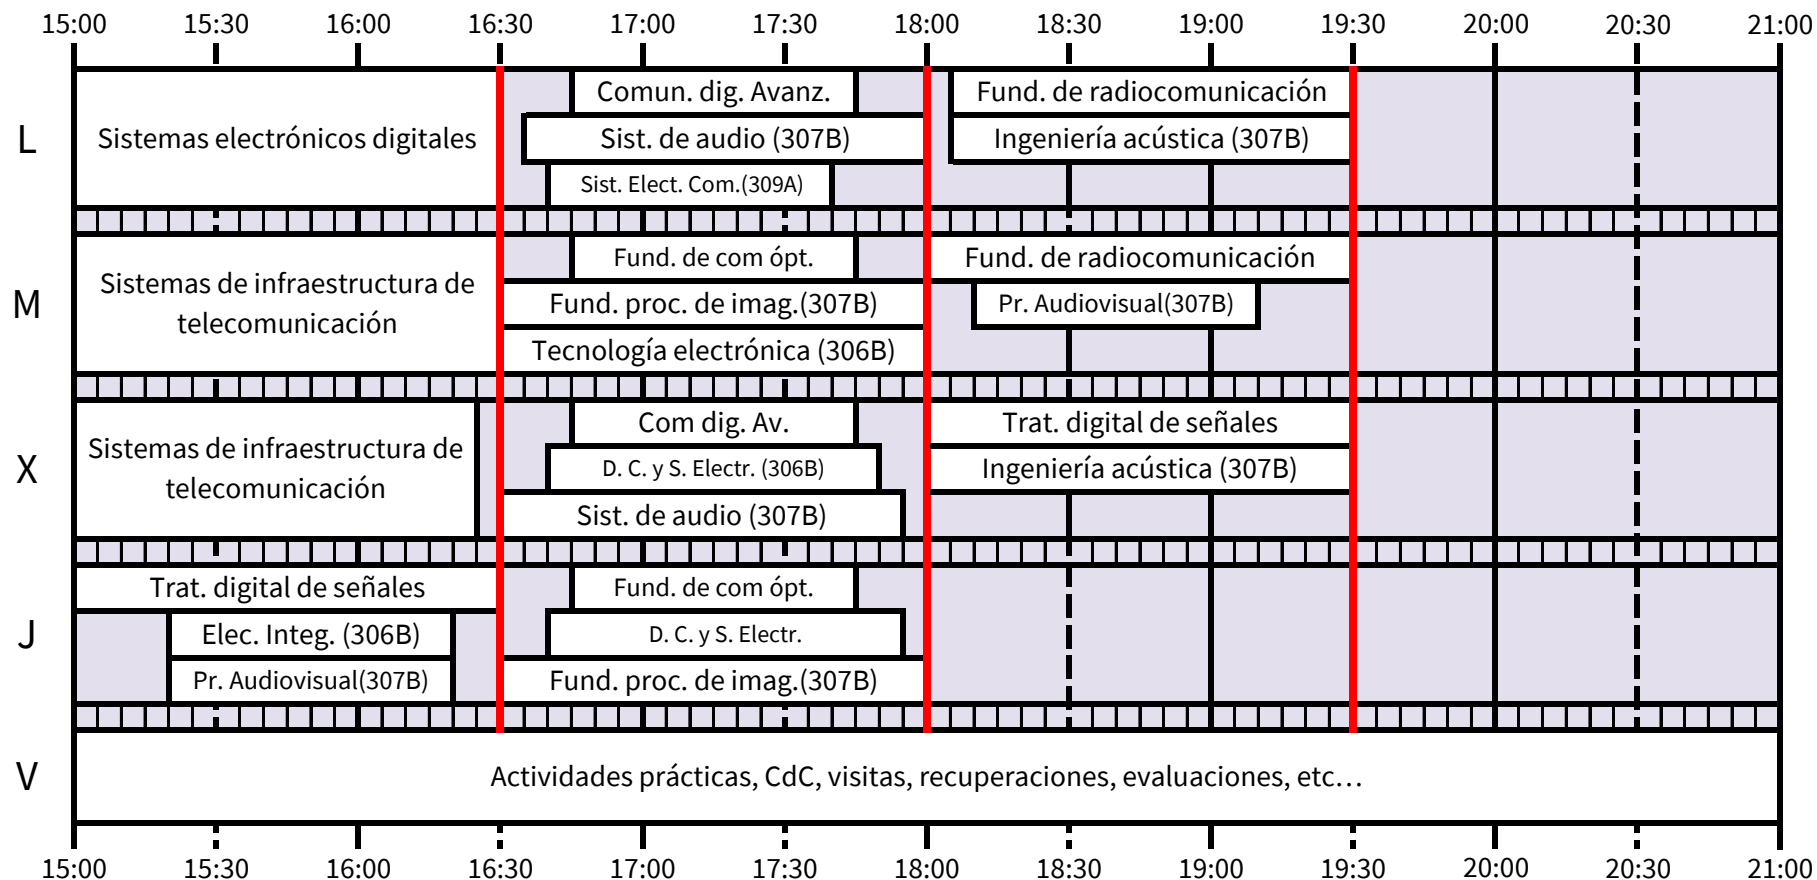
15:00 15:30 16:00 16:30 17:00 17:30 18:00 18:30 19:00 19:30 20:00 20:30 21:00

L
Sistemas electrónicos digitales
Comun. dig. Avanz.
Sist. de audio (307B)
Sist. Elect. Com.(309A)
Fund. de radiocomunicación
Ingeniería acústica (307B)

M
Sistemas de infraestructura de telecomunicación
Fund. de com ópt.
Fund. proc. de imag.(307B)
Tecnología electrónica (306B)
Fund. de radiocomunicación
Pr. Audiovisual(307B)

X
Sistemas de infraestructura de telecomunicación
Com dig. Av.
D. C. y S. Electr. (306B)
Sist. de audio (307B)
Trat. digital de señales
Ingeniería acústica (307B)

J
Trat. digital de señales
Elec. Integ. (306B)
Pr. Audiovisual(307B)
Fund. de com ópt.
D. C. y S. Electr.
Fund. proc. de imag.(307B)

V
Actividades prácticas, CdC, visitas, recuperaciones, evaluaciones, etc…

15:00 15:30 16:00 16:30 17:00 17:30 18:00 18:30 19:00 19:30 20:00 20:30 21:00